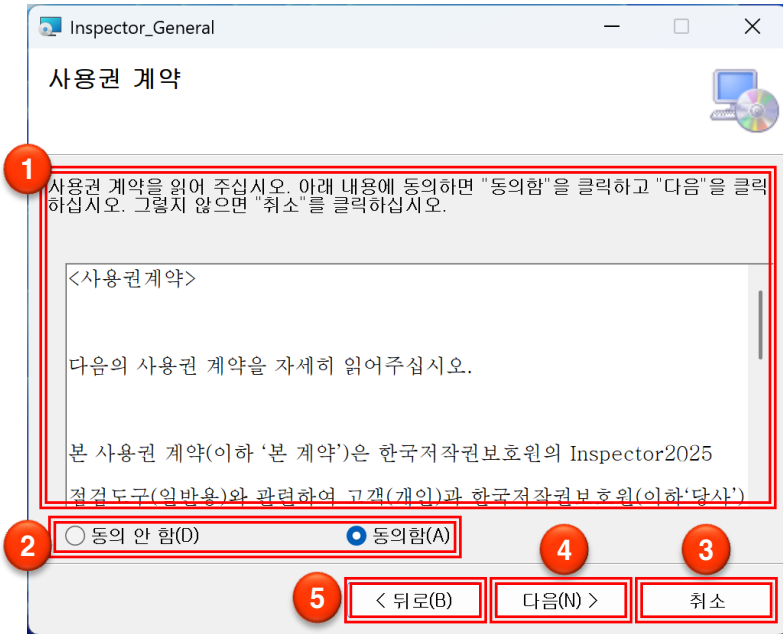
Inspector_General

사용권 계약

1

사용권 계약을 읽어 주십시오. 아래 내용에 동의하면 "동의함"을 클릭하고 "다음"을 클릭하십시오. 그렇지 않으면 "취소"를 클릭하십시오.

<사용권계약>

다음의 사용권 계약을 자세히 읽어주십시오.

본 사용권 계약(이하 '본 계약')은 한국저작권보호원의 Inspector2025 점검도구(일반용)와 관련하여 고객(개인)과 한국저작권보호원(이하'당사')

2

동의 안 함(D)

동의함(A)

5

< 뒤로(B)

4

다음(N) >

3

취소